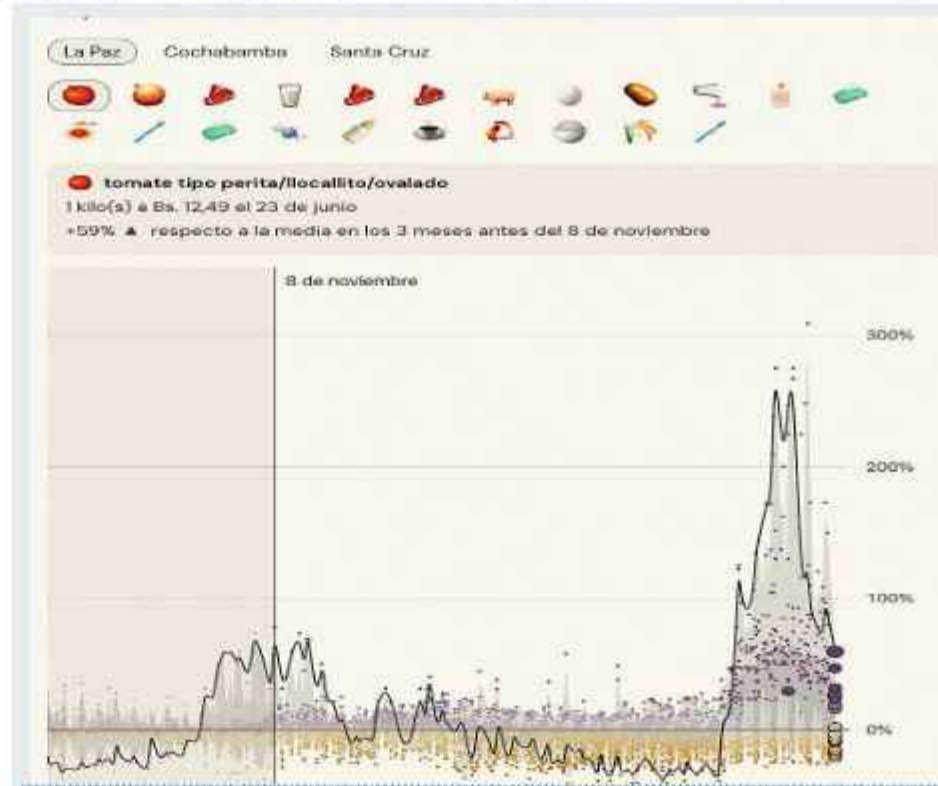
La Paz Cochabamba Santa Cruz

tomate tipo perita/ilocallito/ovalado
1 kilo(s) a Bs. 12,49 el 23 de junio
+59% ▲ respecto a la media en los 3 meses antes del 8 de noviembre

8 de noviembre

300%
200%
100%
0%